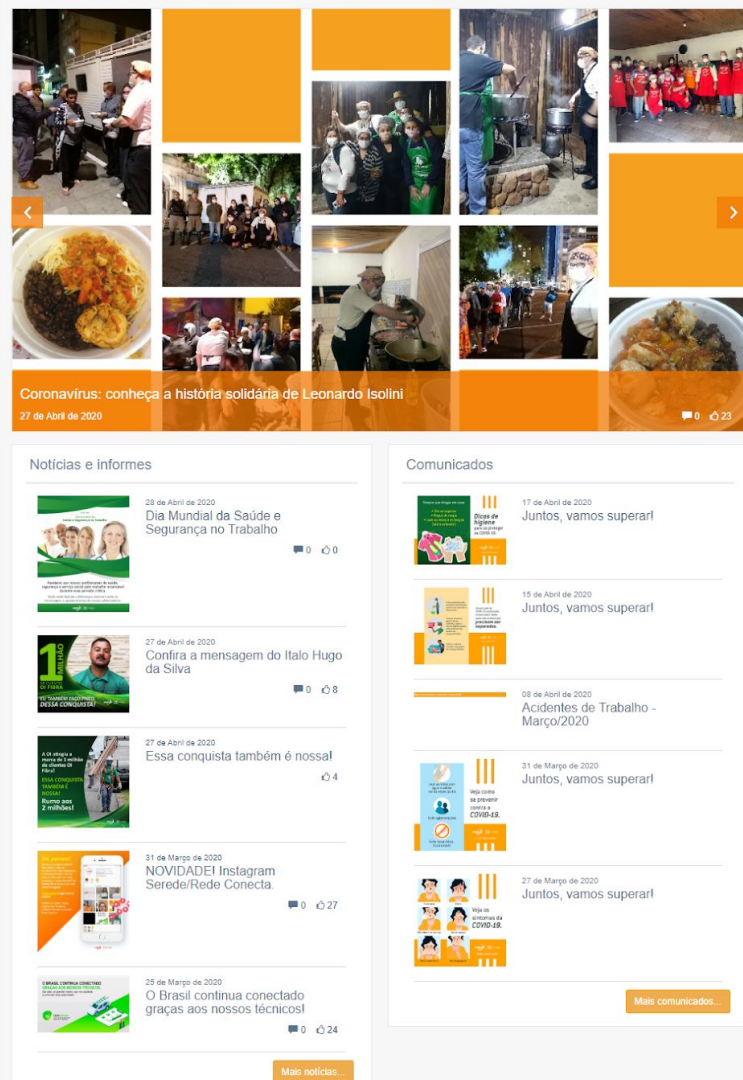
Coronavírus: conheça a história solidária de Leonardo Isolini

27 de Abril de 2020

0 23

Notícias e informes

28 de Abril de 2020
Dia Mundial da Saúde e Segurança no Trabalho
0 0

1 MILHÃO
EU TAMBÉM FAÇO PARTE DESSA CONQUISTA!

27 de Abril de 2020
Confira a mensagem do Italo Hugo da Silva
0 8

A Oi atingiu a marca de 1 milhão de clientes Oi Fibra!
ESSA CONQUISTA TAMBÉM É NOSSA!
Rumo aos 2 milhões!

27 de Abril de 2020
Essa conquista também é nossa!
4

31 de Março de 2020
NOVIDADE! Instagram Serede/Rede Conecta.
0 27

O BRASIL CONTINUA CONECTADO

25 de Março de 2020
O Brasil continua conectado graças aos nossos técnicos!
0 24

Mais notícias...

Comunicados

Dicas de higiene

17 de Abril de 2020
Juntos, vamos superar!

15 de Abril de 2020
Juntos, vamos superar!

08 de Abril de 2020
Acidentes de Trabalho - Março/2020

Veja como se prevenir contra a COVID-19.

31 de Março de 2020
Juntos, vamos superar!

Veja os sintomas da COVID-19.

27 de Março de 2020
Juntos, vamos superar!

Mais comunicados...